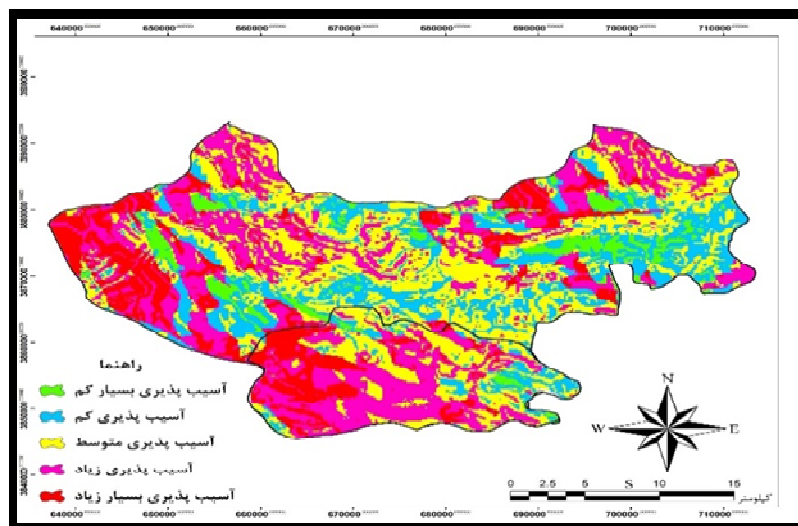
640000 650000 660000 670000 680000 690000 700000 710000

راهنما
آسیب پذیری بسیار کم
آسیب پذیری کم
آسیب پذیری متوسط
آسیب پذیری زیاد
آسیب پذیری بسیار زیاد

N
W
E
S

0 2.5 5 10 15
کیلومتر

640000 650000 660000 670000 680000 690000 700000 710000